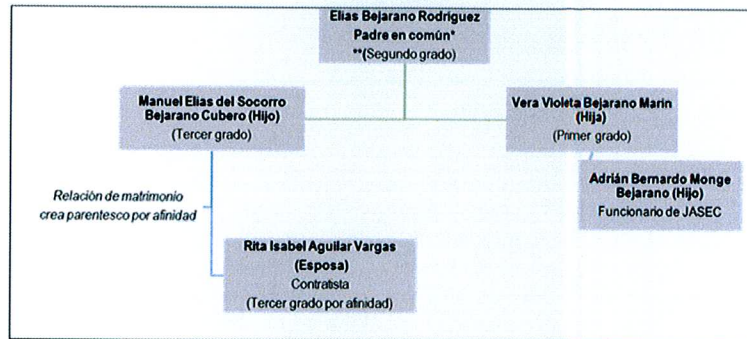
Elias Bejarano Rodriguez
Padre en común*
**(Segundo grado)

Manuel Elias del Socorro Bejarano Cubero (Hijo)
(Tercer grado)

Vera Violeta Bejarano Marin (Hija)
(Primer grado)

Relación de matrimonio crea parentesco por afinidad

Adrián Bernardo Monge Bejarano (Hijo)
Funcionario de JASEC

Rita Isabel Aguilar Vargas (Esposa)
Contratista
(Tercer grado por afinidad)